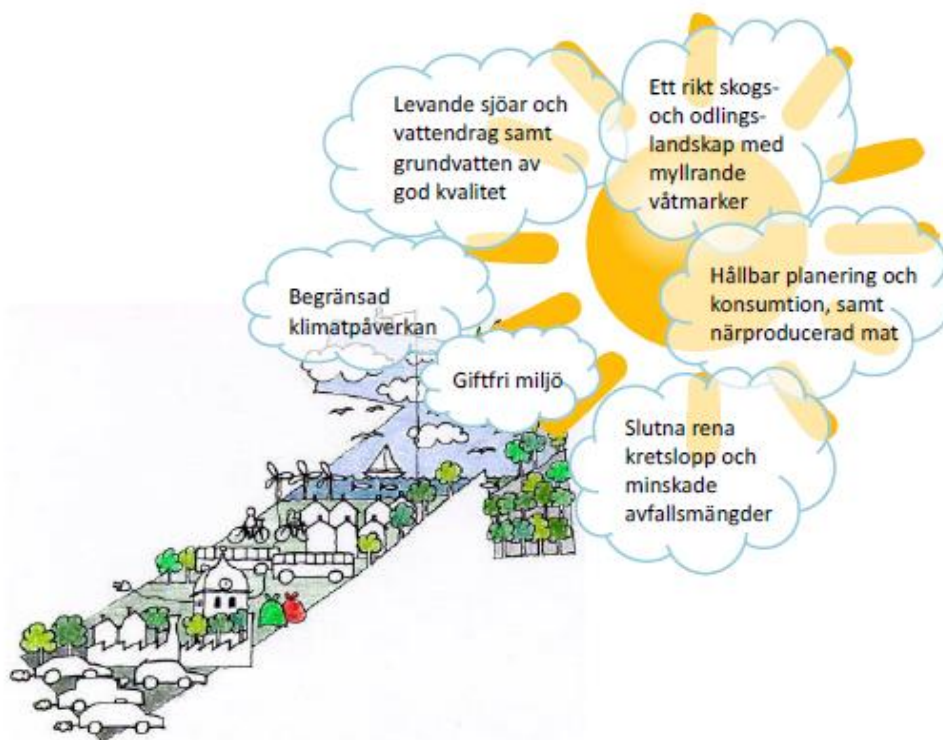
Levande sjöar och vattendrag samt grundvatten av god kvalitet

Ett rikt skogs- och odlingslandskap med myllrande våtmarker

Hållbar planering och konsumtion, samt närproducerad mat

Begränsad klimatpåverkan

Giftfri miljö

Slutna rena kretslopp och minskade avfallsmängder